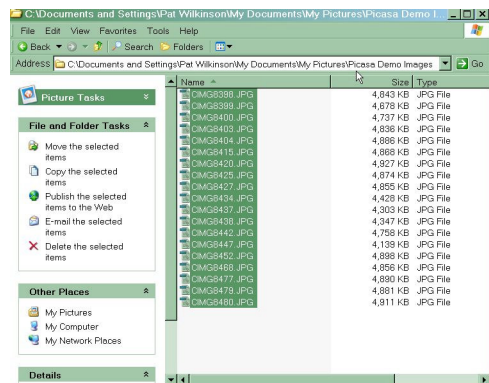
C:\Documents and Settings\Pat Wilkinson\My Documents\My Pictures\Picasa Demo I...

File Edit View Favorites Tools Help

Back Search Folders

Address C:\Documents and Settings\Pat Wilkinson\My Documents\My Pictures\Picasa Demo Images Go

Picture Tasks

File and Folder Tasks

Move the selected items

Copy the selected items

Publish the selected items to the Web

E-mail the selected items

Delete the selected items

Other Places

My Pictures

My Computer

My Network Places

Details

| Name | Size | Type |
|---|---|---|
| CIMG8398.JPG | 4,843 KB | JPG File |
| CIMG8399.JPG | 4,678 KB | JPG File |
| CIMG8400.JPG | 4,737 KB | JPG File |
| CIMG8403.JPG | 4,836 KB | JPG File |
| CIMG8404.JPG | 4,886 KB | JPG File |
| CIMG8415.JPG | 4,868 KB | JPG File |
| CIMG8420.JPG | 4,927 KB | JPG File |
| CIMG8425.JPG | 4,874 KB | JPG File |
| CIMG8427.JPG | 4,855 KB | JPG File |
| CIMG8434.JPG | 4,428 KB | JPG File |
| CIMG8437.JPG | 4,303 KB | JPG File |
| CIMG8438.JPG | 4,347 KB | JPG File |
| CIMG8442.JPG | 4,758 KB | JPG File |
| CIMG8447.JPG | 4,139 KB | JPG File |
| CIMG8452.JPG | 4,898 KB | JPG File |
| CIMG8468.JPG | 4,856 KB | JPG File |
| CIMG8477.JPG | 4,890 KB | JPG File |
| CIMG8479.JPG | 4,881 KB | JPG File |
| CIMG8480.JPG | 4,911 KB | JPG File |